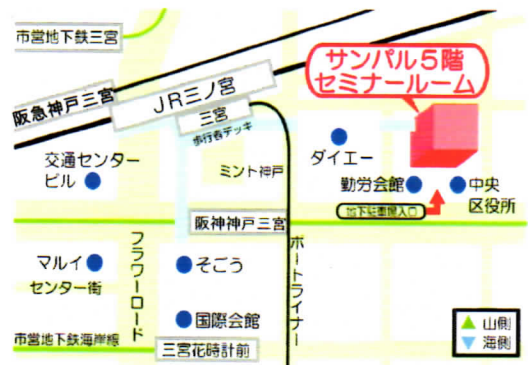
市営地下鉄三宮

サンパル５階
セミナールーム

阪急神戸三宮

ＪＲ三ノ宮

三宮

歩行者デッキ

ダイエー

交通センター
ビル

ミント神戸

勤労会館

中央
区役所

地下鉄連絡入口

阪神神戸三宮

フラワーロード

ポートライナー

マルイ

そごう

センター街

国際会館

市営地下鉄海岸線

三宮花時計前

山側
海側